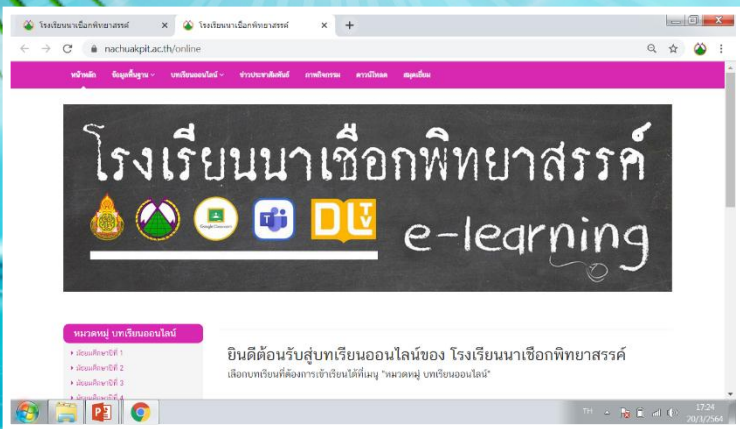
โรงเรียนนาเชือกพิทยาสรรค์ | โรงเรียนนาเชือกพิทยาสรรค์

nachuakpit.ac.th/online

หน้าหลัก ข้อมูลพื้นฐาน บทเรียนออนไลน์ ข่าวประชาสัมพันธ์ ภาพกิจกรรม ดาวน์โหลด สมุดเยี่ยม

โรงเรียนนาเชือกพิทยาสรรค์

Google Classroom

DLTV

e-learning

หมวดหมู่ บทเรียนออนไลน์

มัธยมศึกษาปีที่ 1
มัธยมศึกษาปีที่ 2
มัธยมศึกษาปีที่ 3
มัธยมศึกษาปีที่ 4

ยินดีต้อนรับสู่บทเรียนออนไลน์ของ โรงเรียนนาเชือกพิทยาสรรค์

เลือกบทเรียนที่ต้องการเข้าเรียนได้ที่เมนู "หมวดหมู่ บทเรียนออนไลน์"

TH 17:24 20/1/2564